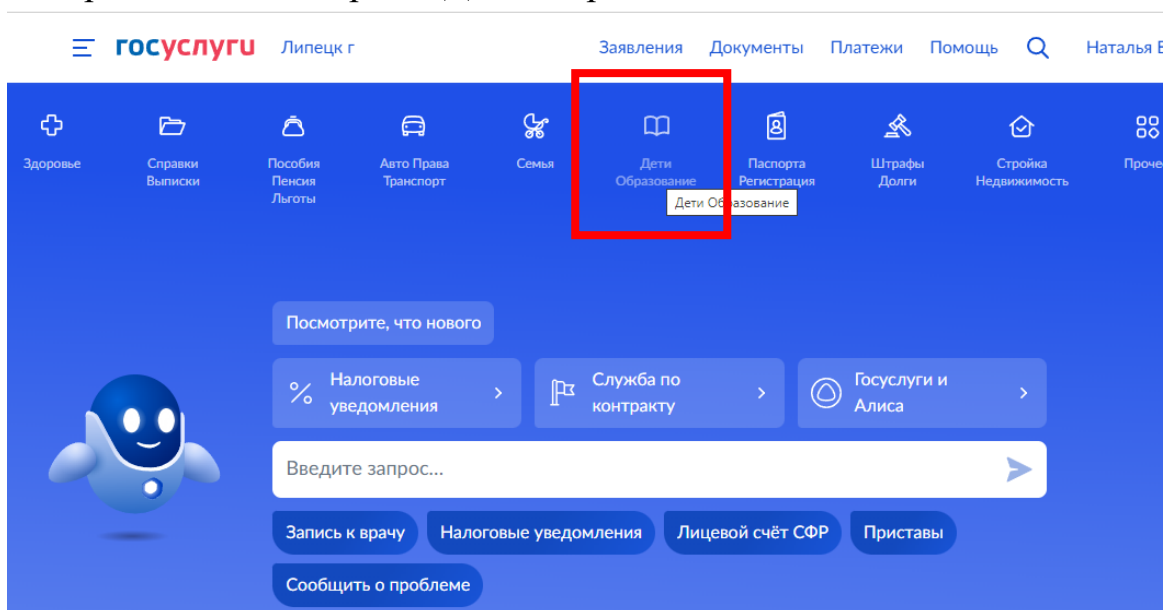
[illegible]

госуслуги Липецк г

Заявления Документы Платежи Помощь Наталья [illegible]

Здоровье

Справки Выписки

Пособия Пенсия Льготы

Авто Права Транспорт

Семья

Дети Образование

Дети Образование

Паспорта Регистрация

Штрафы Долги

Стройка Недвижимость

Проче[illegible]

Посмотрите, что нового

Налоговые уведомления

Служба по контракту

Госуслуги и Алиса

Введите запрос...

Запись к врачу

Налоговые уведомления

Лицевой счёт СФР

Приставы

Сообщить о проблеме